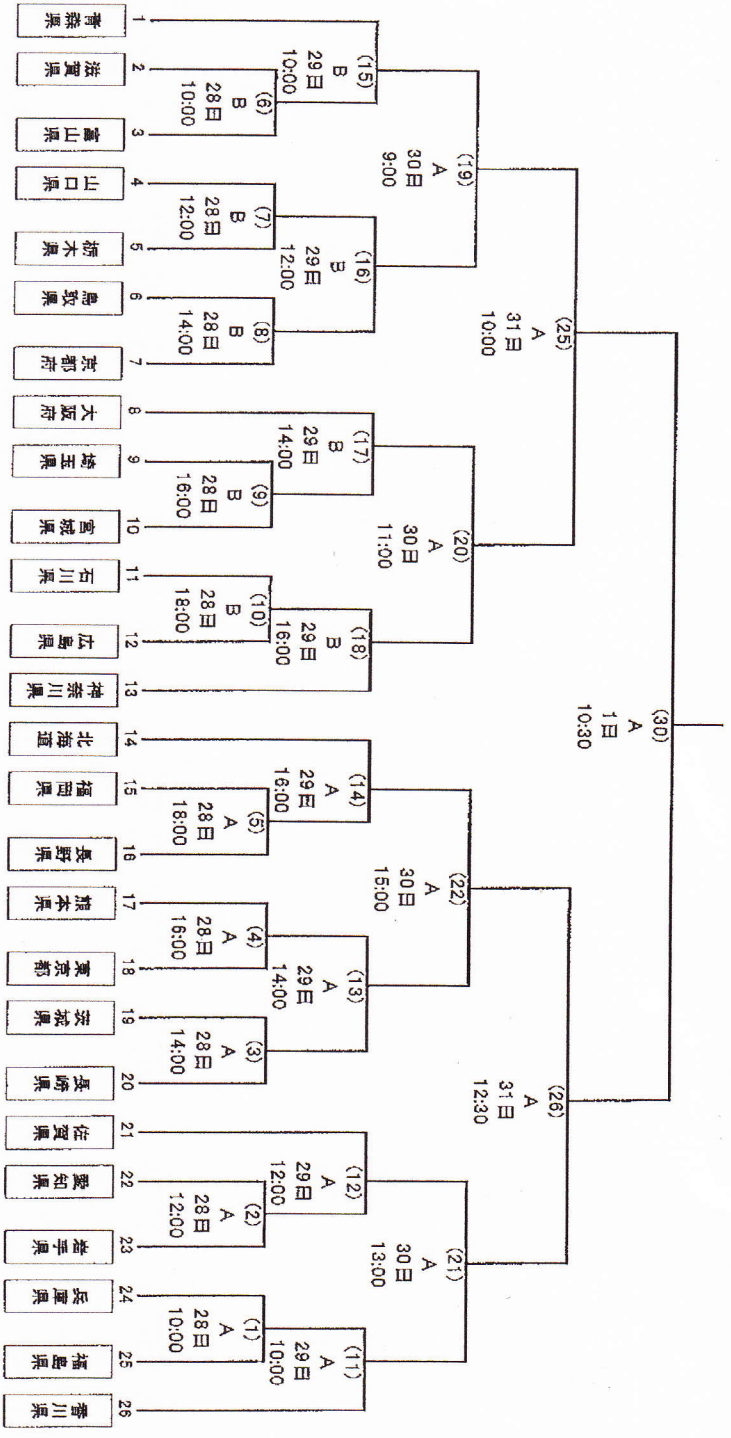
青森県 1
滋賀県 2
富山県 3
山口県 4
栃木県 5
鳥取県 6
京都府 7
大阪府 8
埼玉県 9
宮城県 10
石川県 11
広島県 12
神奈川県 13
北海道 14
福岡県 15
長野県 16
熊本県 17
東京都 18
茨城県 19
長崎県 20
佐賀県 21
愛知県 22
岩手県 23
兵庫県 24
福島県 25
香川県 26

(6) B 28日 10:00
(15) B 29日 10:00
(7) B 28日 12:00
(8) B 28日 14:00
(16) B 29日 12:00
(19) A 30日 9:00
(9) B 28日 16:00
(17) B 29日 14:00
(10) B 28日 18:00
(18) B 29日 16:00
(20) A 30日 11:00
(25) A 31日 10:00
(5) A 28日 18:00
(14) A 29日 16:00
(4) A 28日 16:00
(3) A 28日 14:00
(13) A 29日 14:00
(22) A 30日 15:00
(2) A 28日 12:00
(12) A 29日 12:00
(1) A 28日 10:00
(11) A 29日 10:00
(21) A 30日 13:00
(26) A 31日 12:30
(30) A 1日 10:30